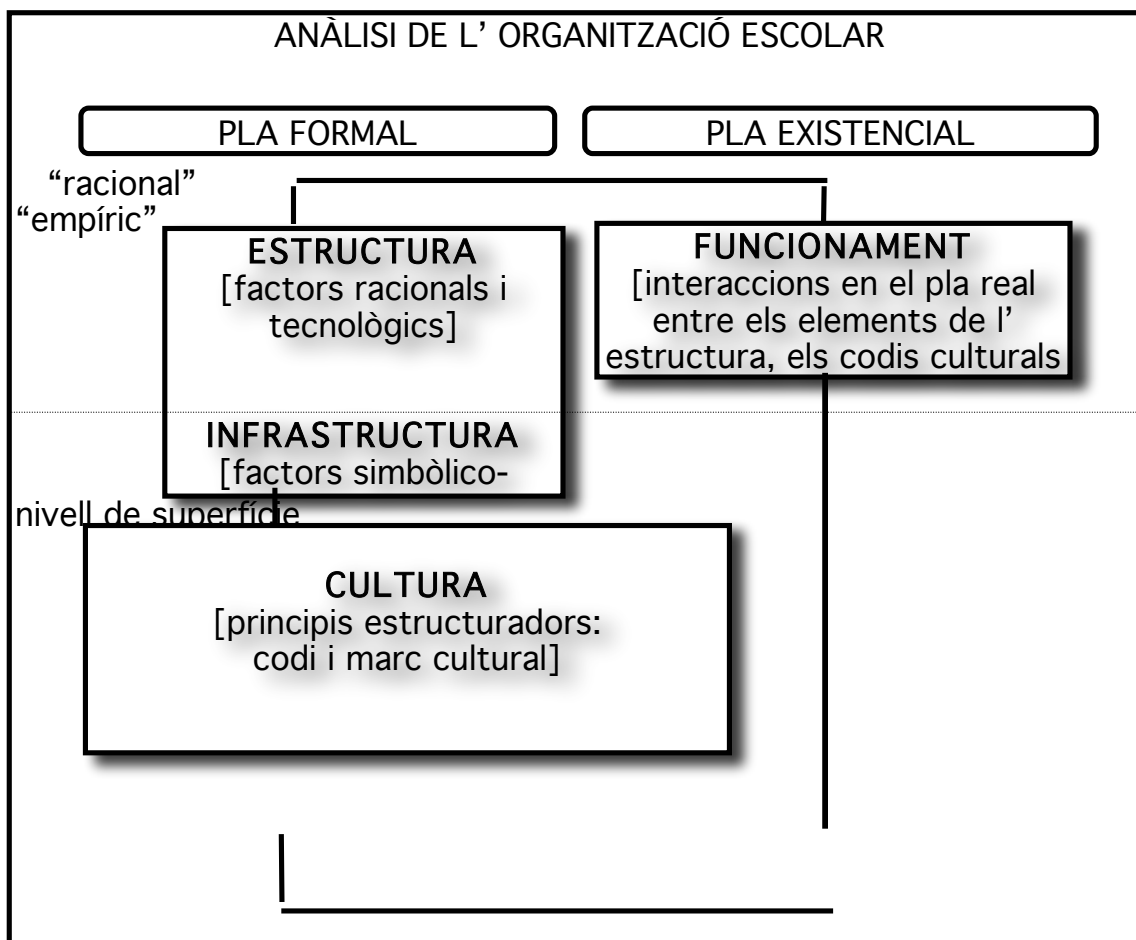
ANÀLISI DE L' ORGANITZACIÓ ESCOLAR

PLA FORMAL

PLA EXISTENCIAL

"racional"
"empíric"

ESTRUCTURA
[factors racionals i tecnològics]

FUNCIONAMENT
[interaccions en el pla real entre els elements de l' estructura, els codis culturals

INFRASTRUCTURA
[factors simbòlico-

nivell de superfície

CULTURA
[principis estructuradors: codi i marc cultural]